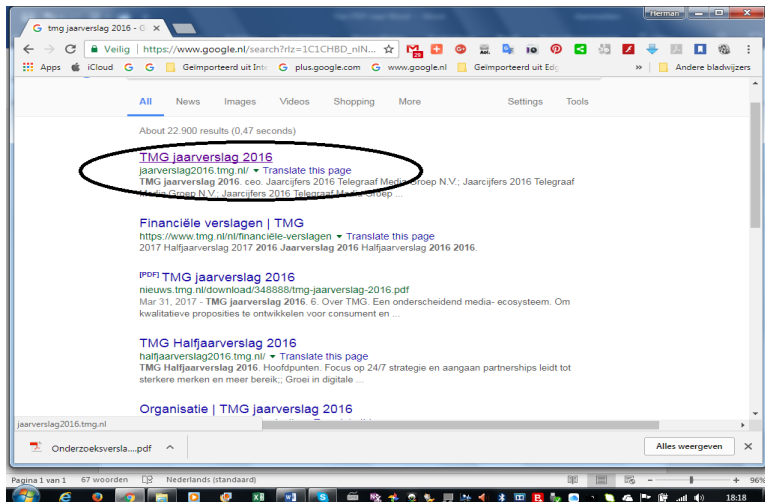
tmg jaarverslag 2016 - G ×

Herman

Veilig | https://www.google.nl/search?rlz=1C1CHBD_nlN...

Apps iCloud G G Geïmporteerd uit Inte G plus.google.com G www.google.nl Geïmporteerd uit Edg » Andere bladwijzers

All News Images Videos Shopping More Settings Tools

About 22.900 results (0,47 seconds)

TMG jaarverslag 2016
jaarverslag2016.tmg.nl/ ▾ Translate this page
TMG jaarverslag 2016. ceo. Jaarcijfers 2016 Telegraaf Media Groep N.V.; Jaarcijfers 2016 Telegraaf Media Groep N.V.; Jaarcijfers 2016 Telegraaf Media Groep ...

Financiële verslagen | TMG
https://www.tmg.nl/nl/financiële-verslagen ▾ Translate this page
2017 Halfjaarverslag 2017 2016 Jaarverslag 2016 Halfjaarverslag 2016 2016.

[PDF] TMG jaarverslag 2016
nieuws.tmg.nl/download/348888/tmg-jaarverslag-2016.pdf
Mar 31, 2017 - TMG jaarverslag 2016. 6. Over TMG. Een onderscheidend media- ecosysteem. Om kwalitatieve proposities te ontwikkelen voor consument en ...

TMG Halfjaarverslag 2016
halfjaarverslag2016.tmg.nl/ ▾ Translate this page
TMG Halfjaarverslag 2016. Hoofdpunten. Focus op 24/7 strategie en aangaan partnerships leidt tot sterkere merken en meer bereik;; Groei in digitale ...

Organisatie | TMG jaarverslag 2016

jaarverslag2016.tmg.nl

Onderzoeksversla....pdf ^

Alles weergeven ×

Pagina 1 van 1 67 woorden Nederlands (standaard) 96%

18:18